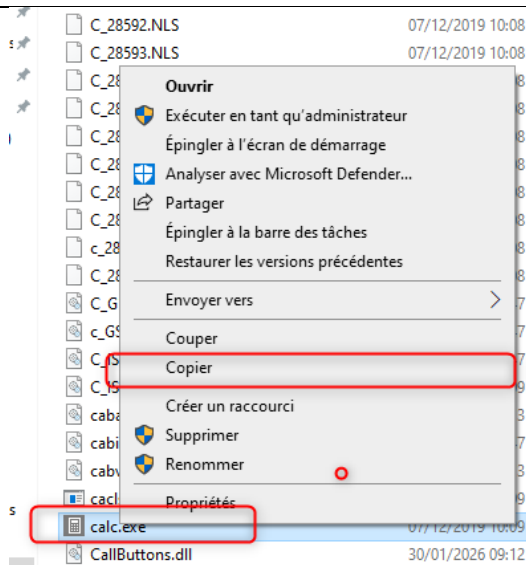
s

C_28592.NLS 07/12/2019 10:08
C_28593.NLS 07/12/2019 10:08
C_
C_
C_
C_
C_
C_
c_28
C_28
C_G
c_GS
C_IS
C_IS
caba
cabi
cabv
cacl
calc.exe 07/12/2019 10:09
CallButtons.dll 30/01/2026 09:12

Ouvrir
Exécuter en tant qu'administrateur
Épingler à l'écran de démarrage
Analyser avec Microsoft Defender...
Partager
Épingler à la barre des tâches
Restaurer les versions précédentes
Envoyer vers
Couper
Copier
Créer un raccourci
Supprimer
Renommer
Propriétés